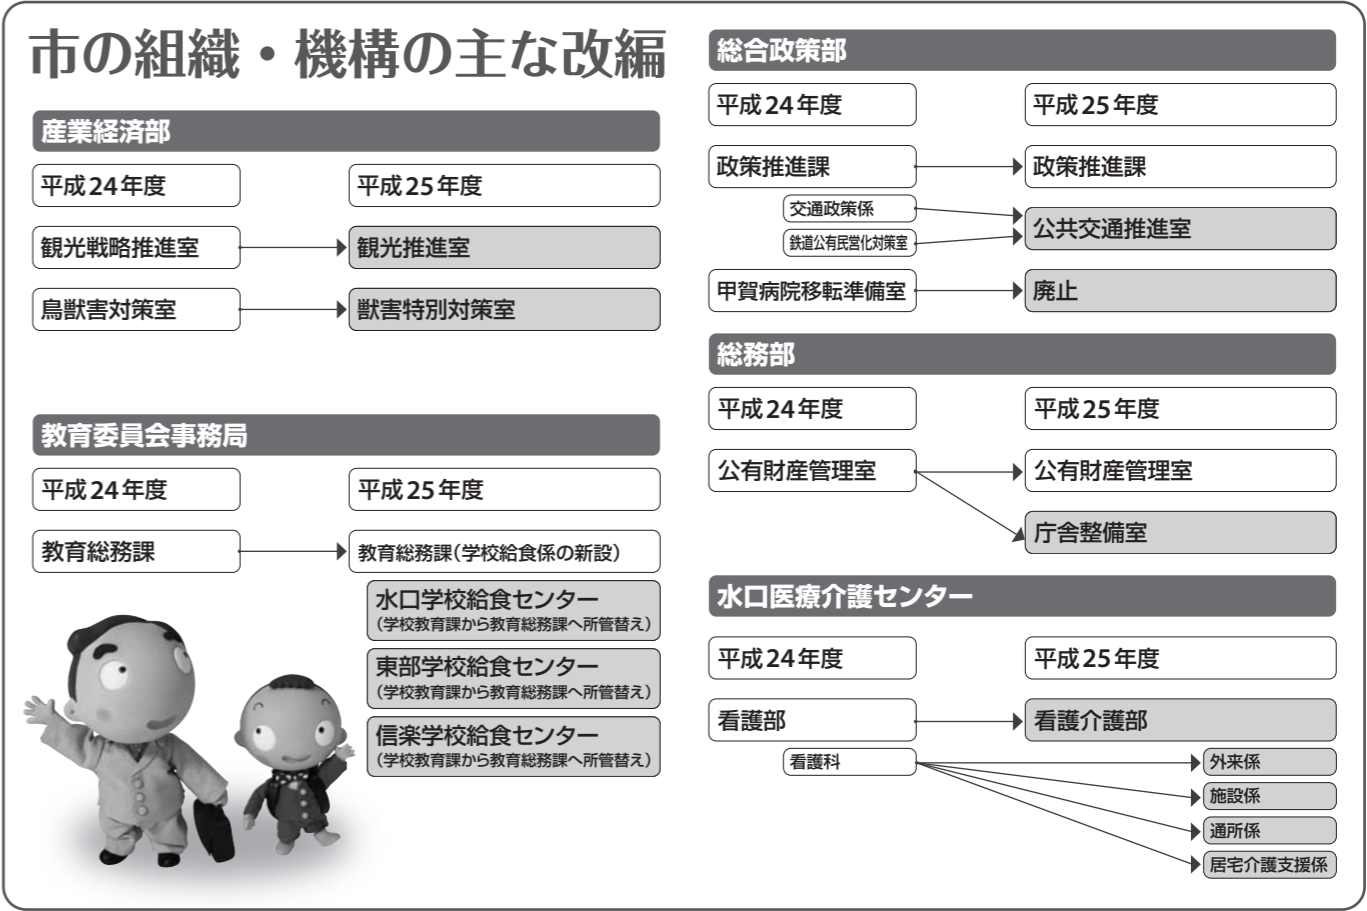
市の組織・機構の主な改編

産業経済部

| 平成24年度 | 平成25年度 |
|---|---|
| 観光戦略推進室 | 観光推進室 |
| 鳥獣害対策室 | 獣害特別対策室 |

教育委員会事務局

| 平成24年度 | 平成25年度 |
|---|---|
| 教育総務課 | 教育総務課(学校給食係の新設) |
| | 水口学校給食センター (学校教育課から教育総務課へ所管替え) |
| | 東部学校給食センター (学校教育課から教育総務課へ所管替え) |
| | 信楽学校給食センター (学校教育課から教育総務課へ所管替え) |

総合政策部

| 平成24年度 | 平成25年度 |
|---|---|
| 政策推進課 | 政策推進課 |
| 交通政策係 | 公共交通推進室 |
| 鉄道公有民営化対策室 | 公共交通推進室 |
| 甲賀病院移転準備室 | 廃止 |

総務部

| 平成24年度 | 平成25年度 |
|---|---|
| 公有財産管理室 | 公有財産管理室 |
| | 庁舎整備室 |

水口医療介護センター

| 平成24年度 | 平成25年度 |
|---|---|
| 看護部 | 看護介護部 |
| 看護科 | 外来係 |
| | 施設係 |
| | 通所係 |
| | 居宅介護支援係 |